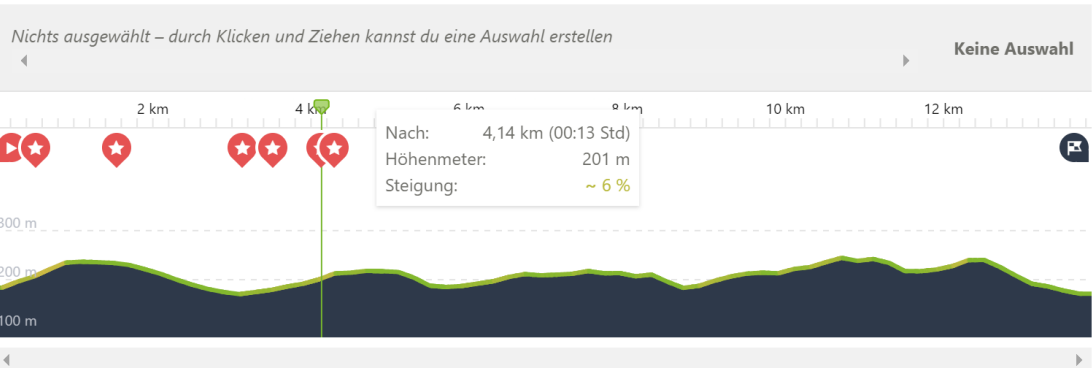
Nichts ausgewählt – durch Klicken und Ziehen kannst du eine Auswahl erstellen

Keine Auswahl

2 km
4 km
6 km
8 km
10 km
12 km

Nach: 4,14 km (00:13 Std)
Höhenmeter: 201 m
Steigung: ~ 6 %

300 m
200 m
100 m